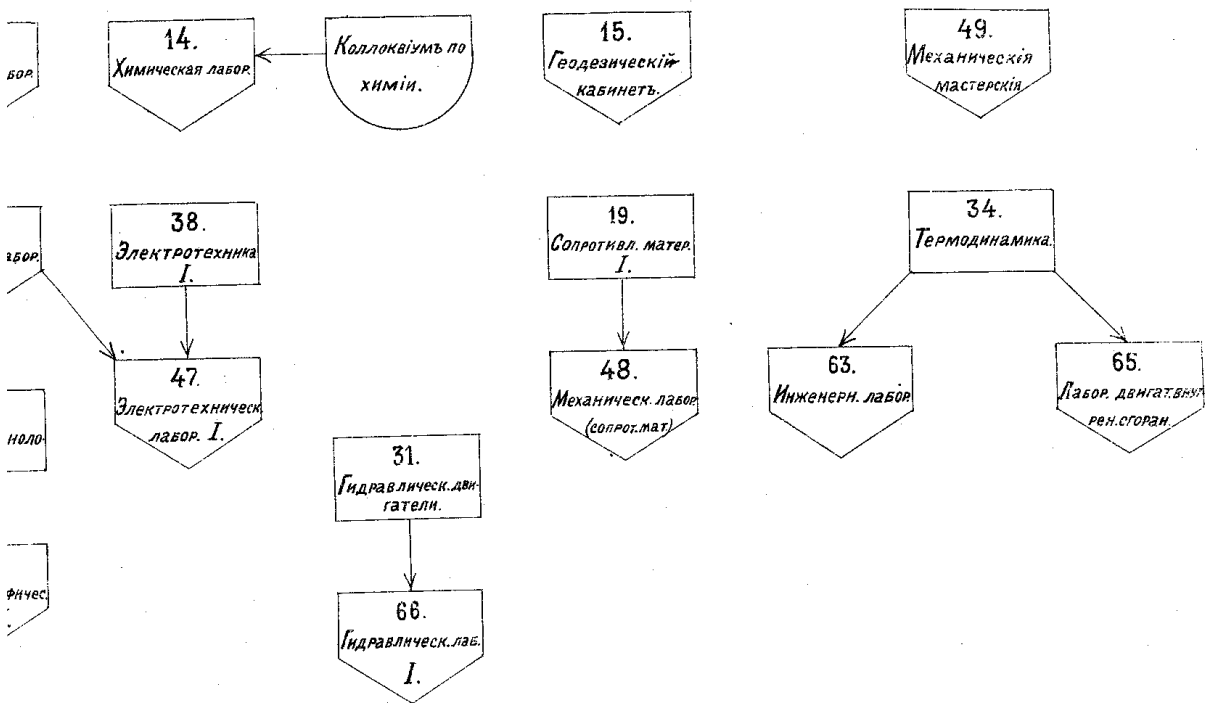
..бор.

14.
Химическая лабор.

Коллоквіумъ по химіи.

15.
Геодезическій кабинетъ.

49.
Механическія мастерскія

..абор.

38.
Электротехника I.

19.
Сопротивл. матер. I.

34.
Термодинамика.

47.
Электротехническ. лабор. I.

48.
Механическ. лабор. (сопрот.мат.)

63.
Инженерн. лабор.

65.
Лабор. двигат.внут. рен.сгоран.

..ноло-

31.
Гидравлическ.двигатели.

..фичес.

66.
Гидравлическ.лаб. I.